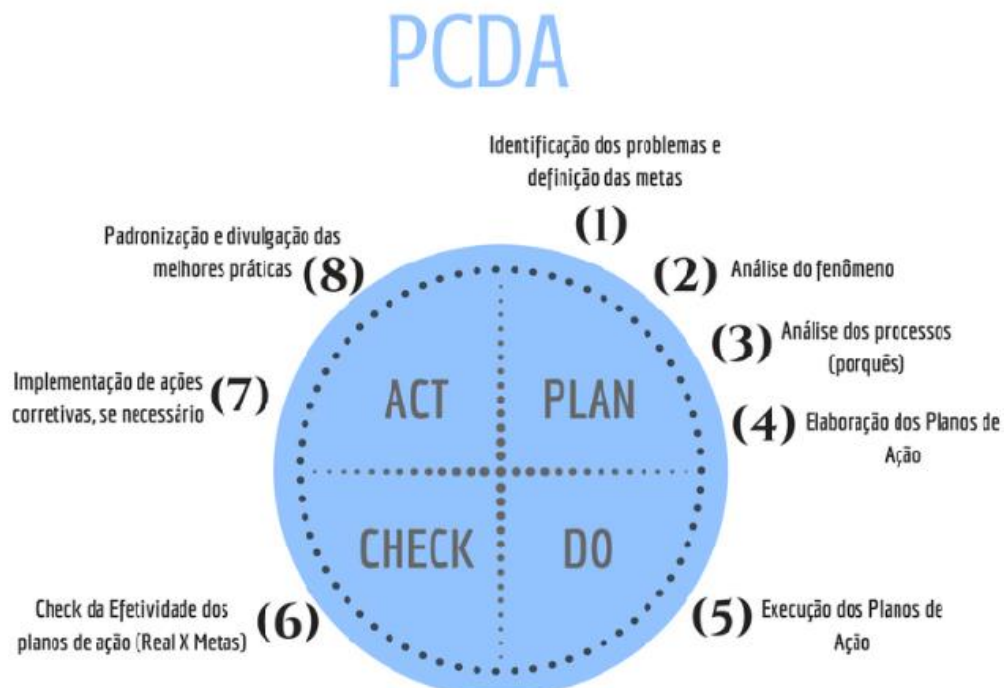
PCDA

Identificação dos problemas e definição das metas
(1)

(2) Análise do fenômeno

(3) Análise dos processos (porquês)

(4) Elaboração dos Planos de Ação

(5) Execução dos Planos de Ação

Check da Efetividade dos planos de ação (Real X Metas) (6)

Implementação de ações corretivas, se necessário (7)

Padronização e divulgação das melhores práticas (8)

ACT

PLAN

CHECK

DO